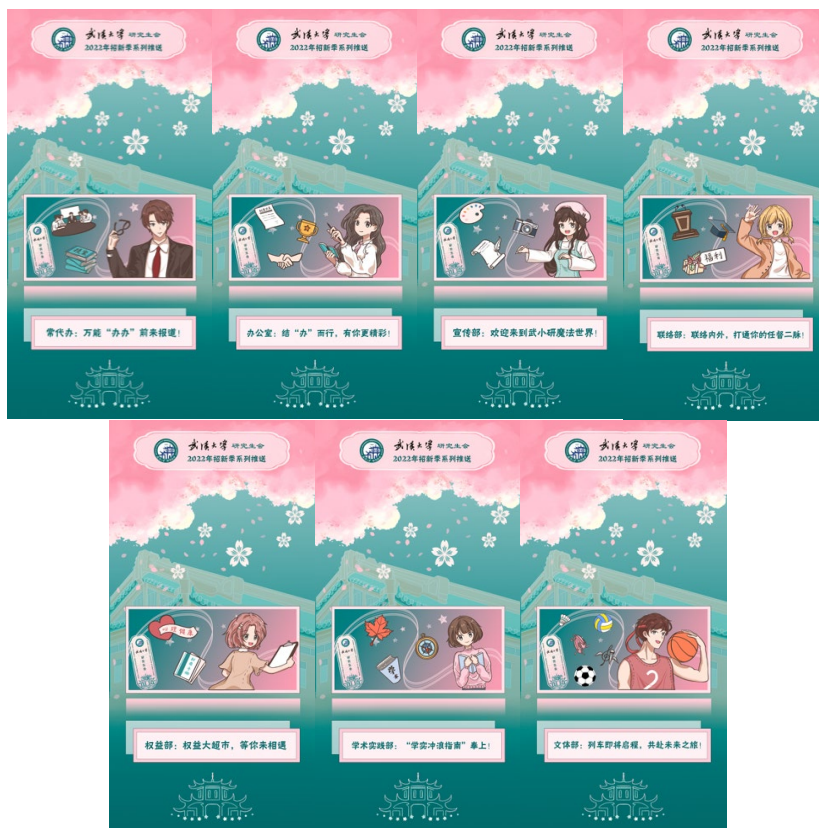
武漢大學 研究生会
2022年招新季系列推送

常代办：万能"办办"前来报道！

武漢大學 研究生会
2022年招新季系列推送

办公室：结"办"而行，有你更精彩！

武漢大學 研究生会
2022年招新季系列推送

宣传部：欢迎来到武小研魔法世界！

武漢大學 研究生会
2022年招新季系列推送

福利

联络部：联络内外，打通你的任督二脉！

武漢大學 研究生会
2022年招新季系列推送

权益部：权益大超市，等你来相遇

武漢大學 研究生会
2022年招新季系列推送

学术实践部："学实冲浪指南"奉上！

武漢大學 研究生会
2022年招新季系列推送

文体部：列车即将启程，共赴未来之旅！